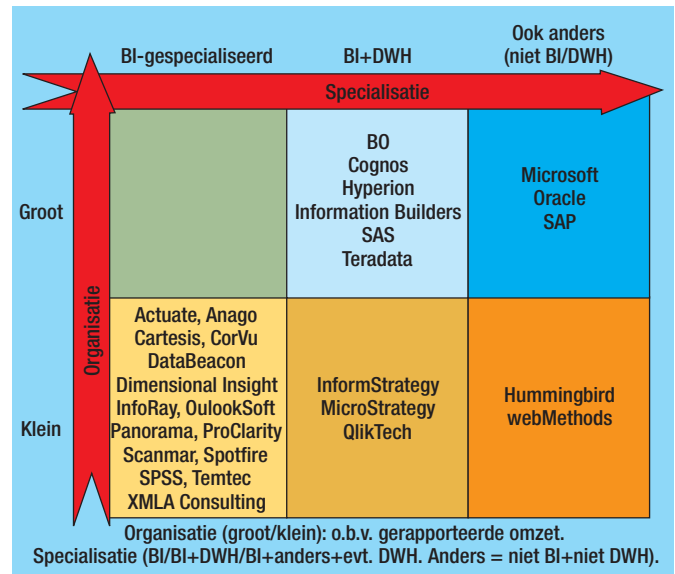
BI-gespecialiseerd

BI+DWH

Ook anders (niet BI/DWH)

Specialisatie

Organisatie

Groot

Klein

BO
Cognos
Hyperion
Information Builders
SAS
Teradata

Microsoft
Oracle
SAP

Actuate, Anago
Cartesis, CorVu
DataBeacon
Dimensional Insight
InfoRay, OulookSoft
Panorama, ProClarity
Scanmar, Spotfire
SPSS, Temtec
XMLA Consulting

InformStrategy
MicroStrategy
QlikTech

Hummingbird
webMethods

Organisatie (groot/klein): o.b.v. gerapporteerde omzet.
Specialisatie (BI/BI+DWH/BI+anders+evt. DWH. Anders = niet BI+niet DWH).